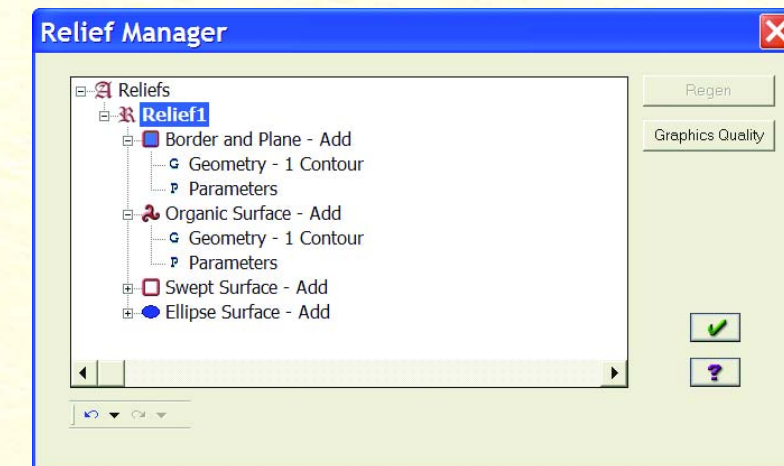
Relief Manager

Reliefs
Relief1
Border and Plane - Add
Geometry - 1 Contour
Parameters
Organic Surface - Add
Geometry - 1 Contour
Parameters
Swept Surface - Add
Ellipse Surface - Add

Regen
Graphics Quality
?